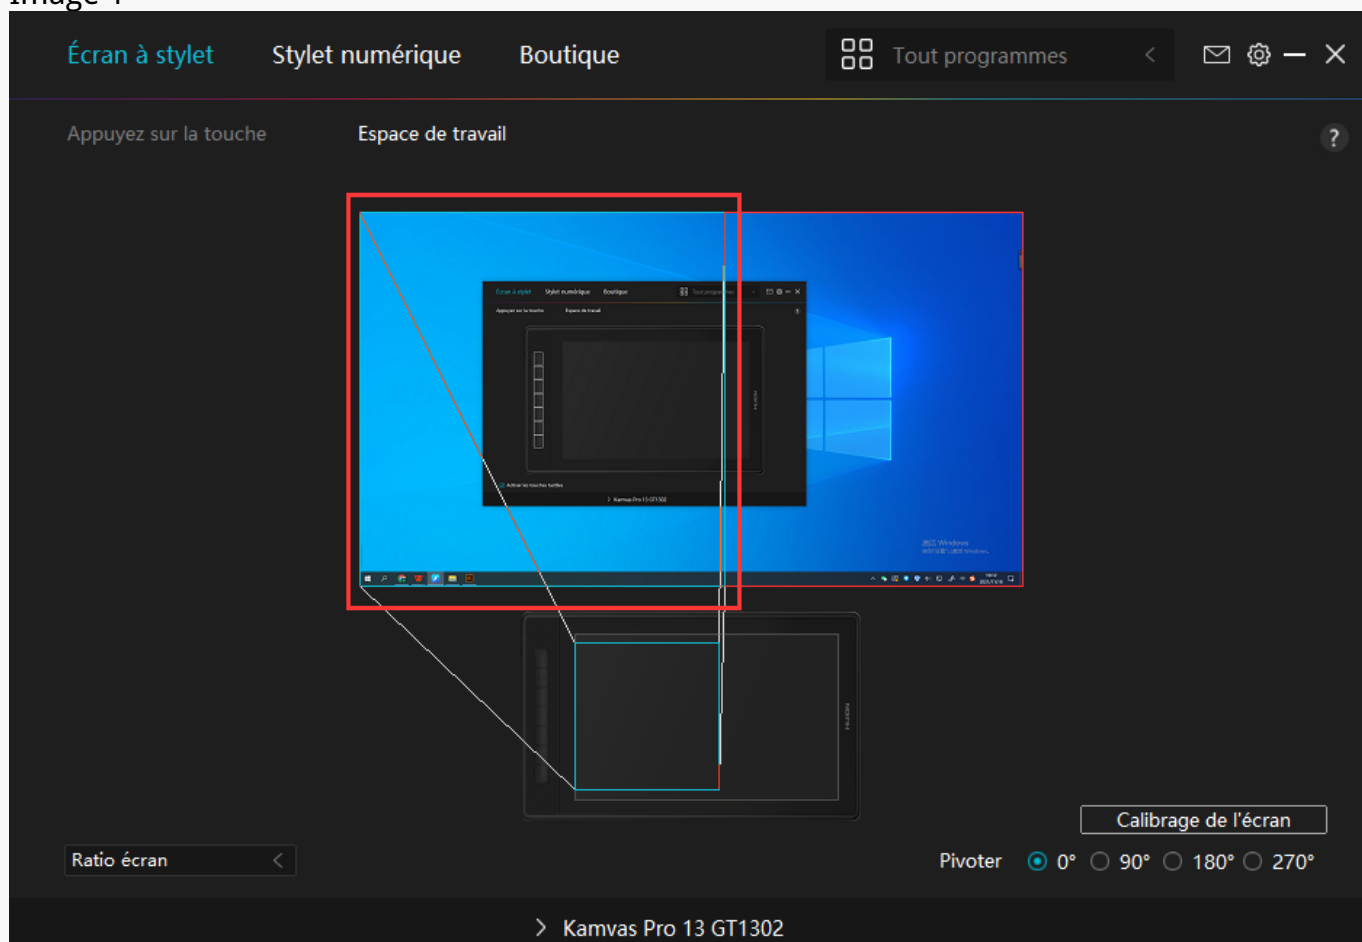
Image 1

Écran à stylet Stylet numérique Boutique

Tout programmes

Appuyez sur la touche Espace de travail

?

Écran à stylet Stylet numérique Boutique

Appuyez sur la touche Espace de travail

Activer les touches tactiles

Kamvas Pro 13 GT1302

Calibrage de l'écran

Ratio écran

Pivoter 0° 90° 180° 270°

Kamvas Pro 13 GT1302